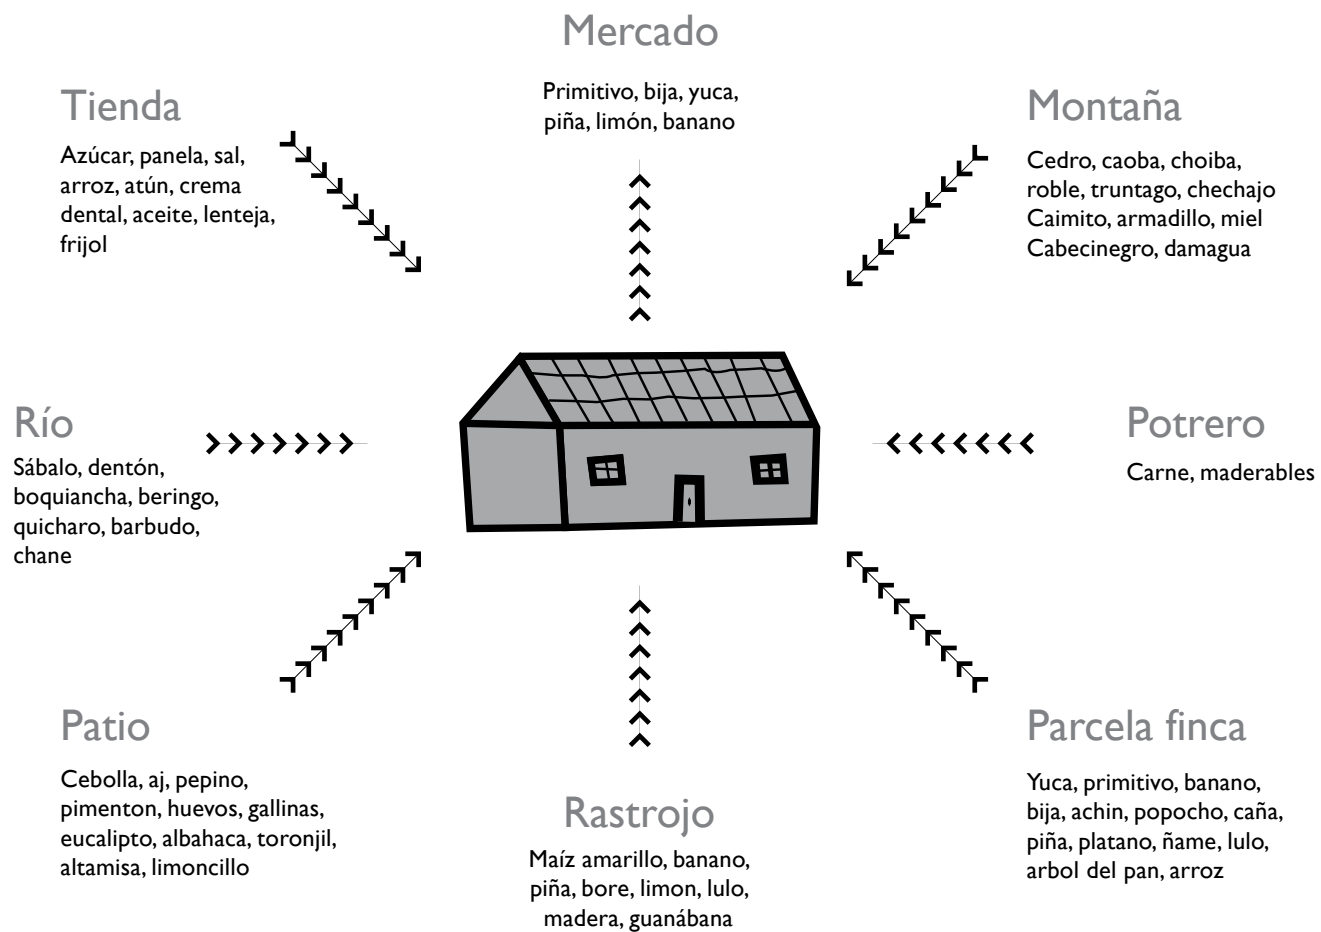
Mercado

Primitivo, bija, yuca, piña, limón, banano

Tienda

Azúcar, panela, sal, arroz, atún, crema dental, aceite, lenteja, frijol

Montaña

Cedro, caoba, choiba, roble, truntago, chechajo Caimito, armadillo, miel Cabecinegro, damagua

Río

Sábalo, dentón, boquiancha, beringo, quicharo, barbudo, chane

Potrero

Carne, maderables

Patio

Cebolla, aj, pepino, pimenton, huevos, gallinas, eucalipto, albahaca, toronjil, altamisa, limoncillo

Rastrojo

Maíz amarillo, banano, piña, bore, limon, lulo, madera, guanábana

Parcela finca

Yuca, primitivo, banano, bija, achin, popocho, caña, piña, platano, ñame, lulo, arbol del pan, arroz